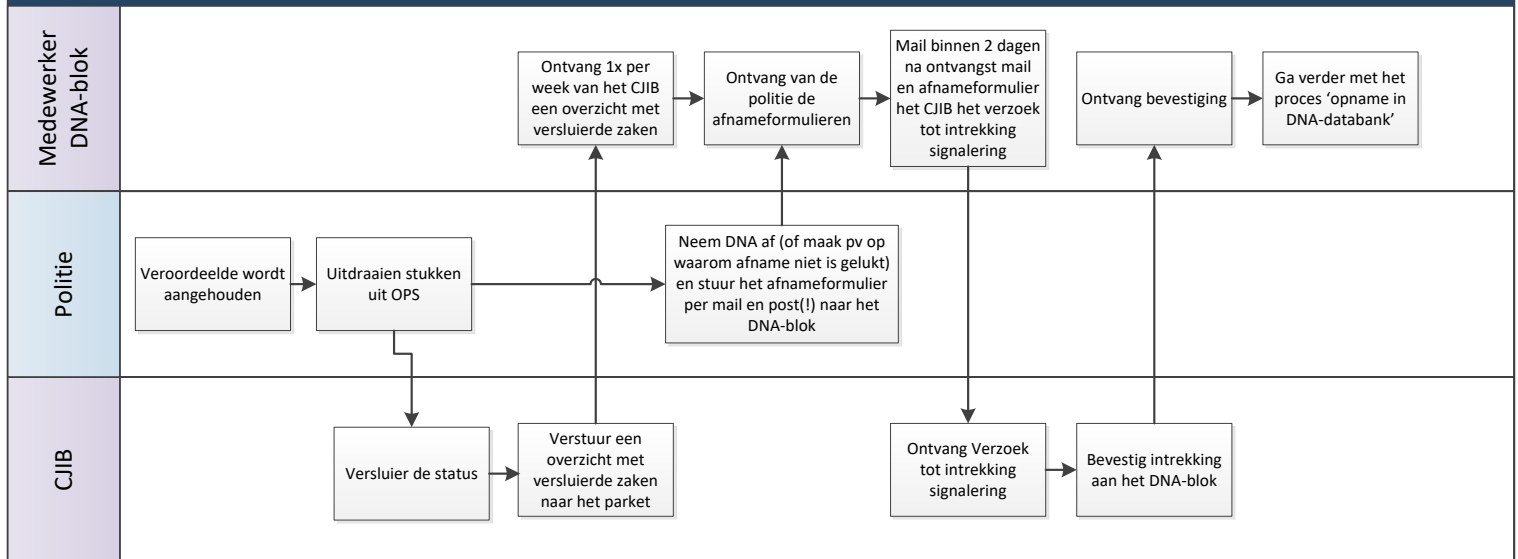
Medewerker DNA-blok

Ontvang 1x per week van het CJIB een overzicht met versluierde zaken

Ontvang van de politie de afnameformulieren

Mail binnen 2 dagen na ontvangst mail en afnameformulier het CJIB het verzoek tot intrekking signalering

Ontvang bevestiging

Ga verder met het proces 'opname in DNA-databank'

Politie

Veroordeelde wordt aangehouden

Uitdraaien stukken uit OPS

Neem DNA af (of maak pv op waarom afname niet is gelukt) en stuur het afnameformulier per mail en post(!) naar het DNA-blok

CJIB

Versluier de status

Verstuur een overzicht met versluierde zaken naar het parket

Ontvang Verzoek tot intrekking signalering

Bevestig intrekking aan het DNA-blok